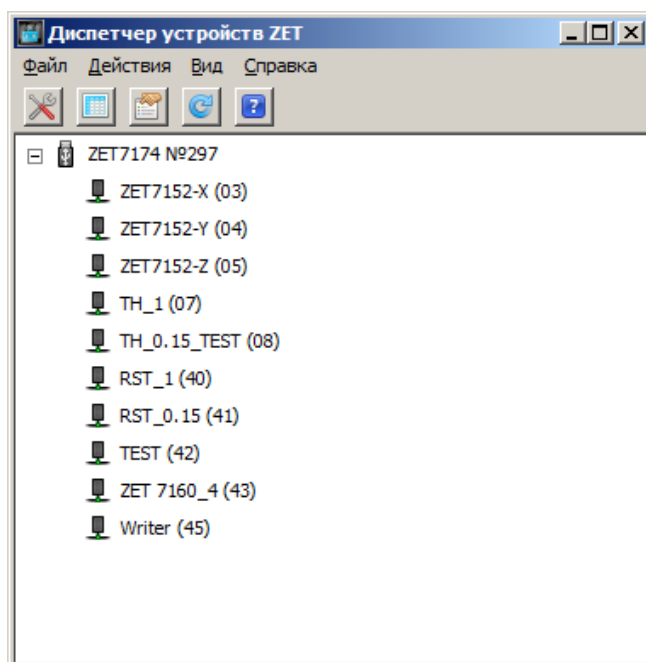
Диспетчер устройств ZET

Файл Действия Вид Справка

ZET7174 №297
ZET7152-X (03)
ZET7152-Y (04)
ZET7152-Z (05)
TH_1 (07)
TH_0.15_TEST (08)
RST_1 (40)
RST_0.15 (41)
TEST (42)
ZET 7160_4 (43)
Writer (45)